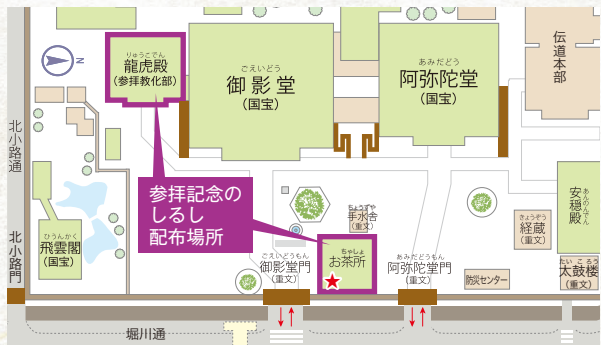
りゅうこでん
龍虎殿
(参拝教化部)

ごえいどう
御影堂
(国宝)

あみだどう
阿弥陀堂
(国宝)

伝道本部

北小路通

北小路門

ひうんかく
飛雲閣
(国宝)

参拝記念のしるし配布場所

ちょうずや
手水舎

ちゃしょ
お茶所

ごえいどうもん
御影堂門
(重文)

あみだどうもん
阿弥陀堂門
(重文)

きょうぞう
経蔵
(重文)

あんのんでん
安穏殿

たいころう
太鼓楼
(重文)

防災センター

堀川通